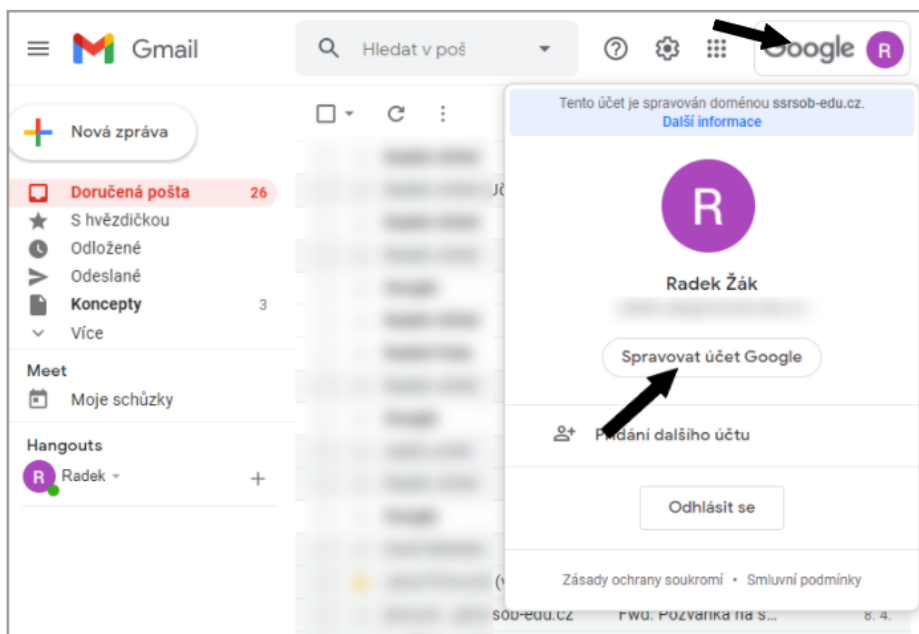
Gmail

Hledat v poš

Google R

Nová zpráva

Doručená pošta 26
S hvězdičkou
Odložené
Odeslané
Koncepty 3
Více

Meet
Moje schůzky

Hangouts
R Radek +

Jö

(v
sob-edu.cz Fwd: Pozvánka na s... 8. 4.

Tento účet je spravován doménou ssrsob-edu.cz.
Další informace

R

Radek Žák

Spravovat účet Google

Přidání dalšího účtu

Odhlásit se

Zásady ochrany soukromí • Smluvní podmínky